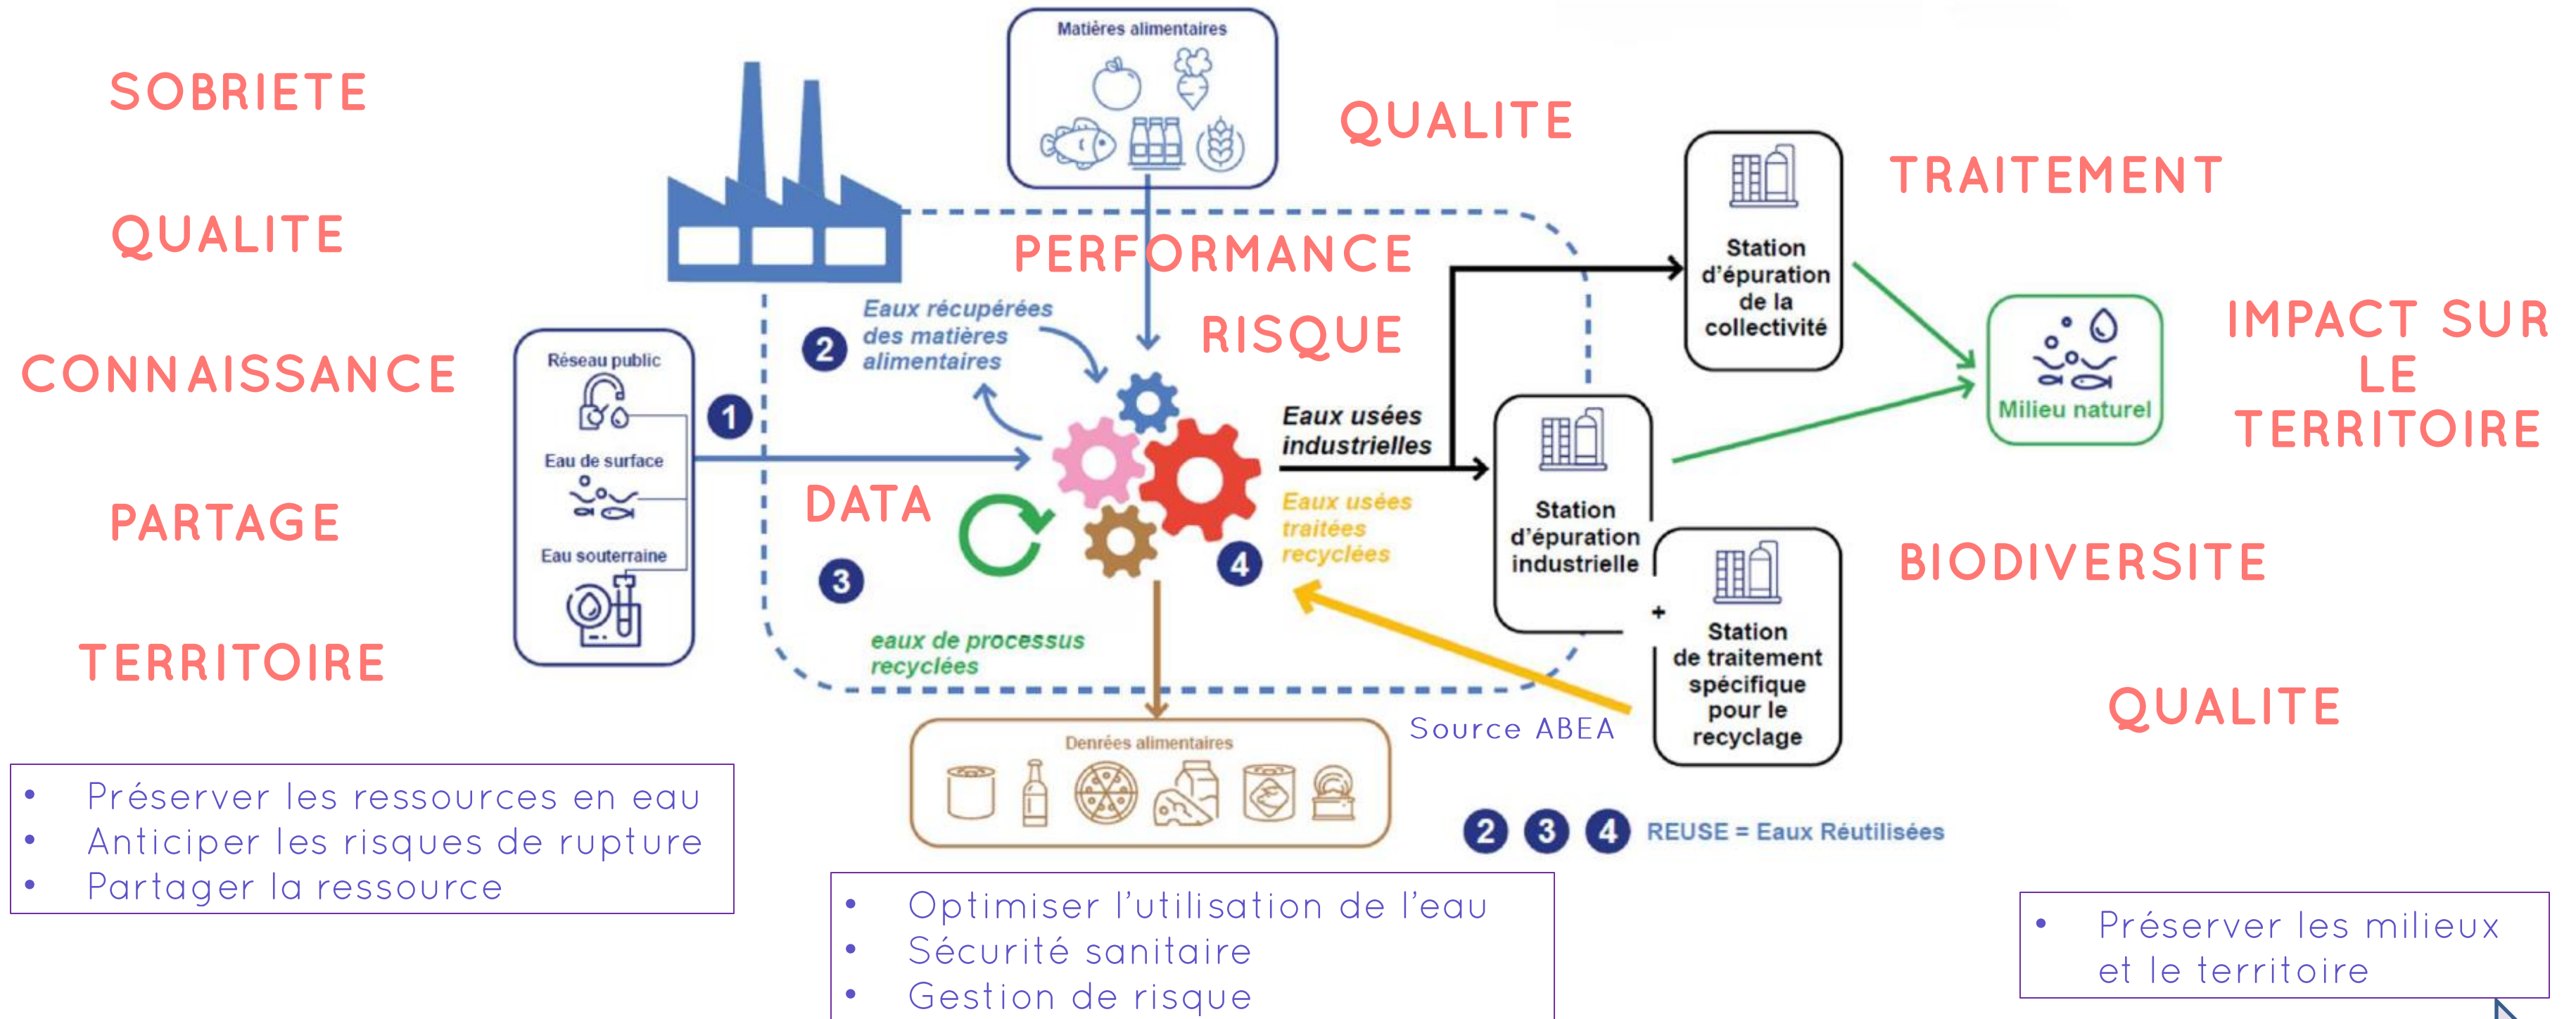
SOBRIETE

QUALITE

CONNAISSANCE

PARTAGE

TERRITOIRE

Matières alimentaires

QUALITE

TRAITEMENT

PERFORMANCE

RISQUE

Réseau public

Eau de surface

Eau souterraine

1

2 Eaux récupérées des matières alimentaires

Eaux usées industrielles

Station d'épuration de la collectivité

Milieu naturel

IMPACT SUR LE TERRITOIRE

DATA

3

4

Eaux usées traitées recyclées

Station d'épuration industrielle

+

Station de traitement spécifique pour le recyclage

BIODIVERSITE

eaux de processus recyclées

Source ABEA

QUALITE

Denrées alimentaires

2 3 4 REUSE = Eaux Réutilisées

• Préserver les ressources en eau
• Anticiper les risques de rupture
• Partager la ressource

• Optimiser l'utilisation de l'eau
• Sécurité sanitaire
• Gestion de risque

• Préserver les milieux et le territoire